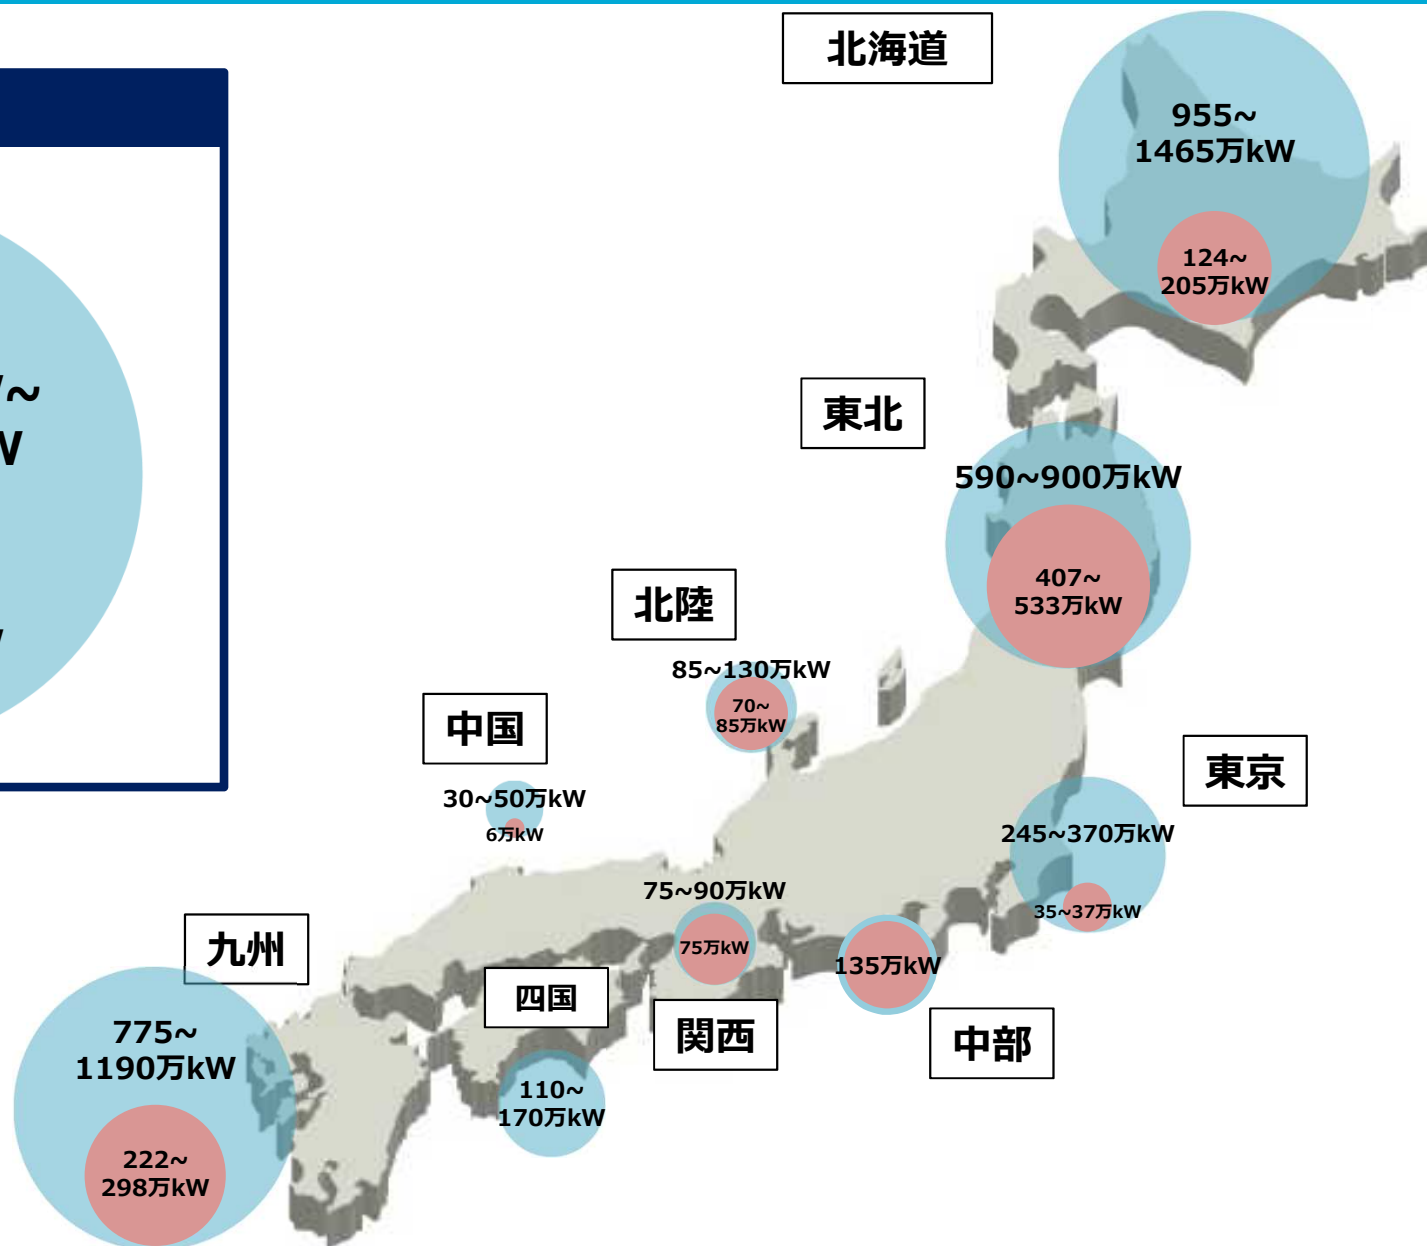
北海道

955~ 1465万kW

124~ 205万kW

東北

590~900万kW

407~ 533万kW

北陸

85~130万kW

70~ 85万kW

中国

30~50万kW

6万kW

東京

245~370万kW

35~37万kW

75~90万kW

75万kW

135万kW

九州

775~ 1190万kW

222~ 298万kW

四国

110~ 170万kW

関西

中部

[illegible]~

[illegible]W